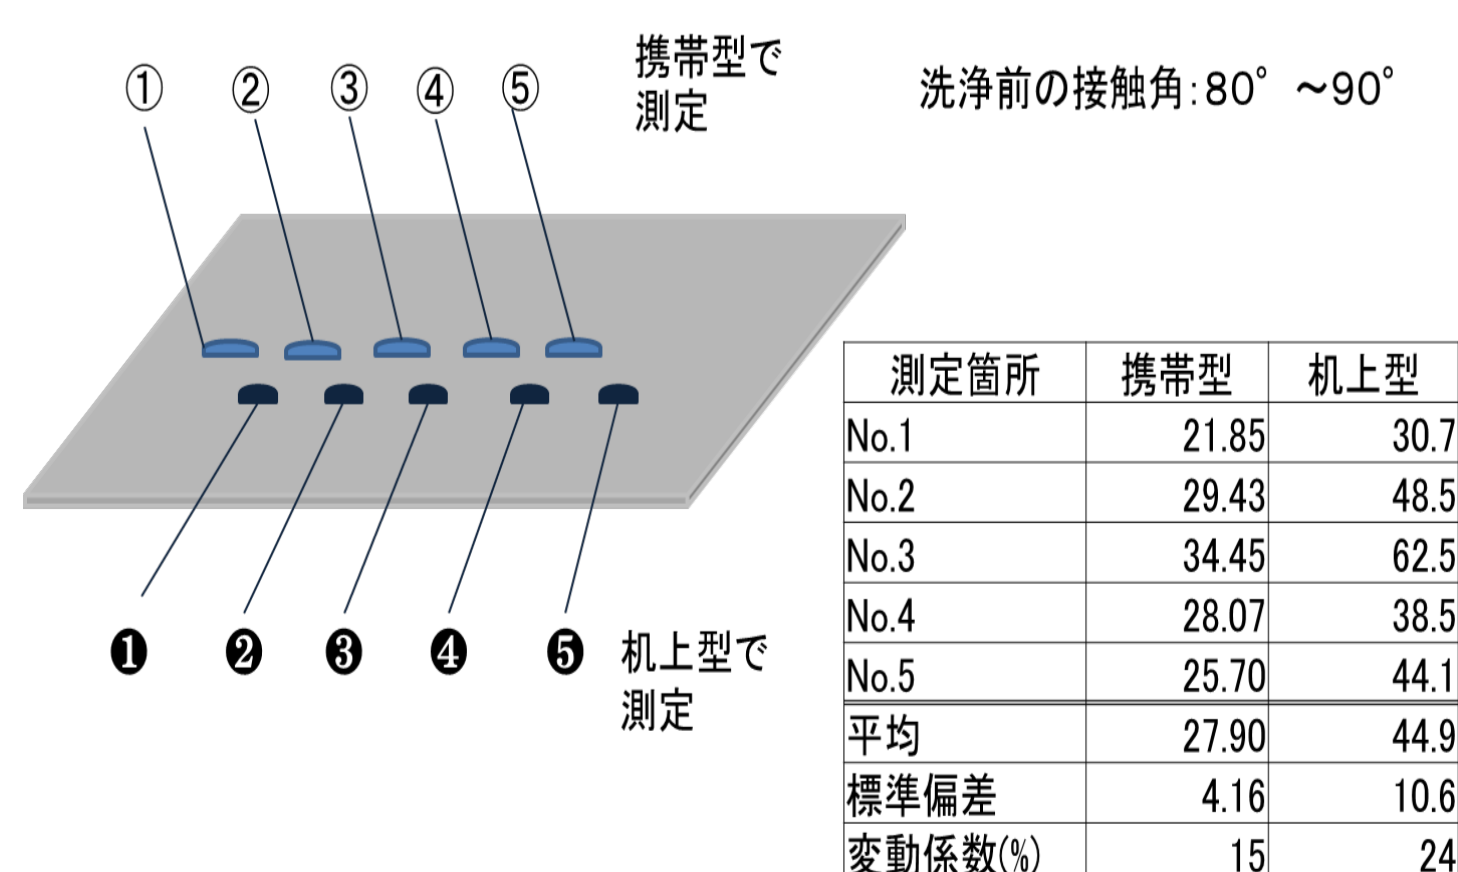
① ② ③ ④ ⑤

携帯型で測定

洗浄前の接触角:80° ~90°

❶ ❷ ❸ ❹ ❺

机上型で測定

| 測定箇所 | 携帯型 | 机上型 |
|---|---|---|
| No.1 | 21.85 | 30.7 |
| No.2 | 29.43 | 48.5 |
| No.3 | 34.45 | 62.5 |
| No.4 | 28.07 | 38.5 |
| No.5 | 25.70 | 44.1 |
| 平均 | 27.90 | 44.9 |
| 標準偏差 | 4.16 | 10.6 |
| 変動係数(%) | 15 | 24 |